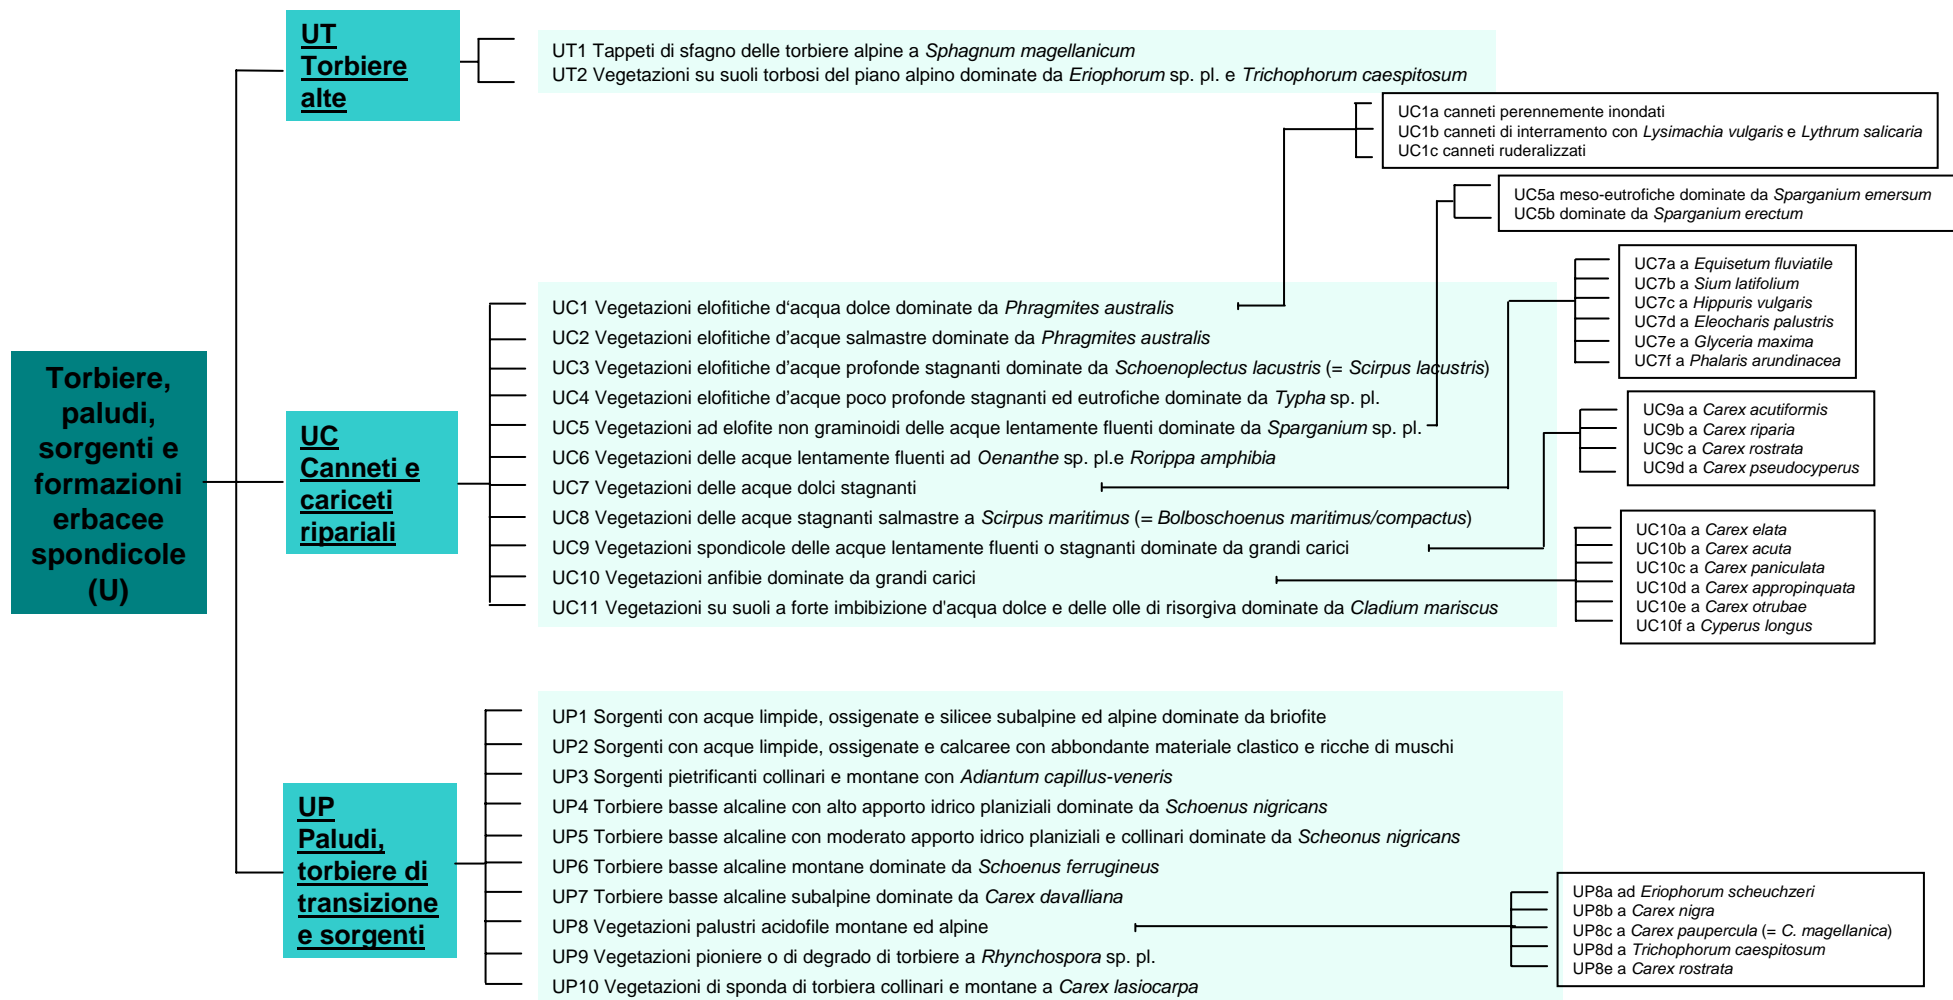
Torbiere, paludi, sorgenti e formazioni erbacee spondicole (U)

UT
Torbiere alte

UT1 Tappeti di sfagno delle torbiere alpine a *Sphagnum magellanicum*
UT2 Vegetazioni su suoli torbosi del piano alpino dominate da *Eriophorum* sp. pl. e *Trichophorum caespitosum*

UC1a canneti perennemente inondati
UC1b canneti di interramento con *Lysimachia vulgaris* e *Lythrum salicaria*
UC1c canneti ruderalizzati

UC5a meso-eutrofiche dominate da *Sparganium emersum*
UC5b dominate da *Sparganium erectum*

UC7a a *Equisetum fluviatile*
UC7b a *Sium latifolium*
UC7c a *Hippuris vulgaris*
UC7d a *Eleocharis palustris*
UC7e a *Glyceria maxima*
UC7f a *Phalaris arundinacea*

UC
Canneti e cariceti ripariali

UC1 Vegetazioni elofitiche d'acqua dolce dominate da *Phragmites australis*
UC2 Vegetazioni elofitiche d'acque salmastre dominate da *Phragmites australis*
UC3 Vegetazioni elofitiche d'acque profonde stagnanti dominate da *Schoenoplectus lacustris* (= *Scirpus lacustris*)
UC4 Vegetazioni elofitiche d'acque poco profonde stagnanti ed eutrofiche dominate da *Typha* sp. pl.
UC5 Vegetazioni ad elofite non graminoidi delle acque lentamente fluenti dominate da *Sparganium* sp. pl.
UC6 Vegetazioni delle acque lentamente fluenti ad *Oenanthe* sp. pl.e *Rorippa amphibia*
UC7 Vegetazioni delle acque dolci stagnanti
UC8 Vegetazioni delle acque stagnanti salmastre a *Scirpus maritimus* (= *Bolboschoenus maritimus/compactus*)
UC9 Vegetazioni spondicole delle acque lentamente fluenti o stagnanti dominate da grandi carici
UC10 Vegetazioni anfibie dominate da grandi carici
UC11 Vegetazioni su suoli a forte imbibizione d'acqua dolce e delle olle di risorgiva dominate da *Cladium mariscus*

UC9a a *Carex acutiformis*
UC9b a *Carex riparia*
UC9c a *Carex rostrata*
UC9d a *Carex pseudocyperus*

UC10a a *Carex elata*
UC10b a *Carex acuta*
UC10c a *Carex paniculata*
UC10d a *Carex appropinquata*
UC10e a *Carex otrubae*
UC10f a *Cyperus longus*

UP
Paludi, torbiere di transizione e sorgenti

UP1 Sorgenti con acque limpide, ossigenate e silicee subalpine ed alpine dominate da briofite
UP2 Sorgenti con acque limpide, ossigenate e calcaree con abbondante materiale clastico e ricche di muschi
UP3 Sorgenti pietrificanti collinari e montane con *Adiantum capillus-veneris*
UP4 Torbiere basse alcaline con alto apporto idrico planiziali dominate da *Schoenus nigricans*
UP5 Torbiere basse alcaline con moderato apporto idrico planiziali e collinari dominate da *Scheonus nigricans*
UP6 Torbiere basse alcaline montane dominate da *Schoenus ferrugineus*
UP7 Torbiere basse alcaline subalpine dominate da *Carex davalliana*
UP8 Vegetazioni palustri acidofile montane ed alpine
UP9 Vegetazioni pioniere o di degrado di torbiere a *Rhynchospora* sp. pl.
UP10 Vegetazioni di sponda di torbiera collinari e montane a *Carex lasiocarpa*

UP8a ad *Eriophorum scheuchzeri*
UP8b a *Carex nigra*
UP8c a *Carex paupercula* (= *C. magellanica*)
UP8d a *Trichophorum caespitosum*
UP8e a *Carex rostrata*